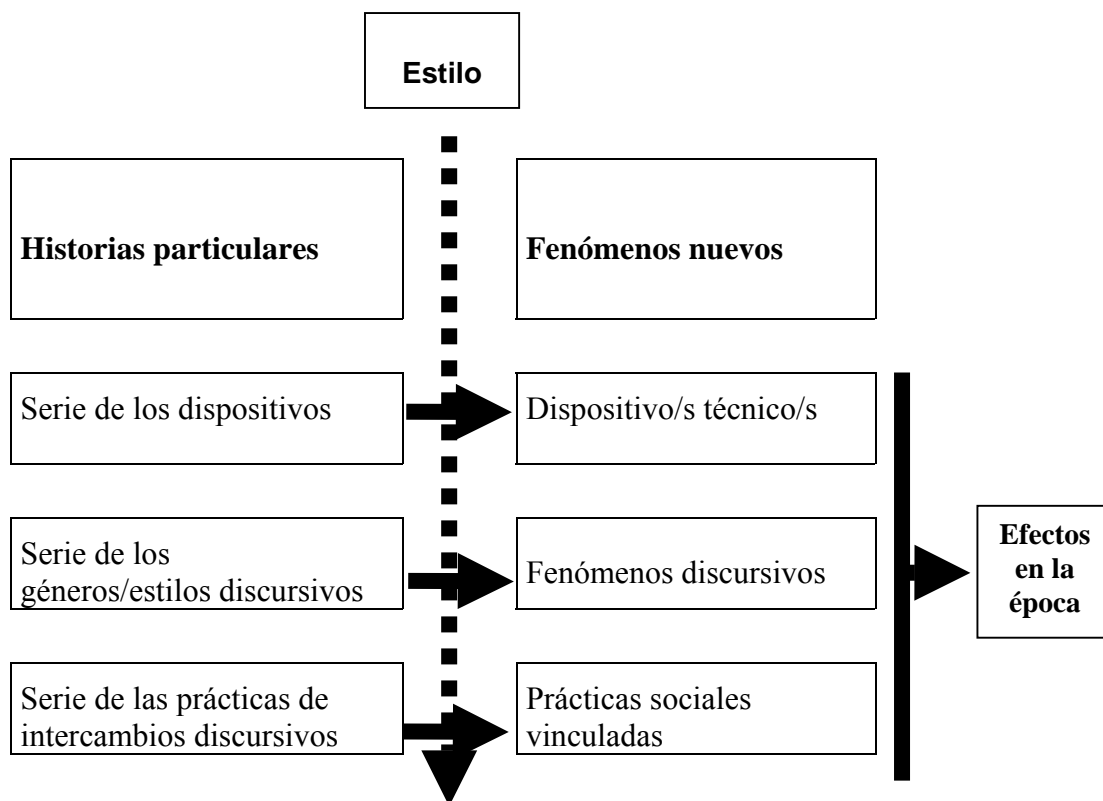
Estilo

Historias particulares

Fenómenos nuevos

Serie de los dispositivos

Dispositivo/s técnico/s

Serie de los géneros/estilos discursivos

Fenómenos discursivos

Efectos en la época

Serie de las prácticas de intercambios discursivos

Prácticas sociales vinculadas